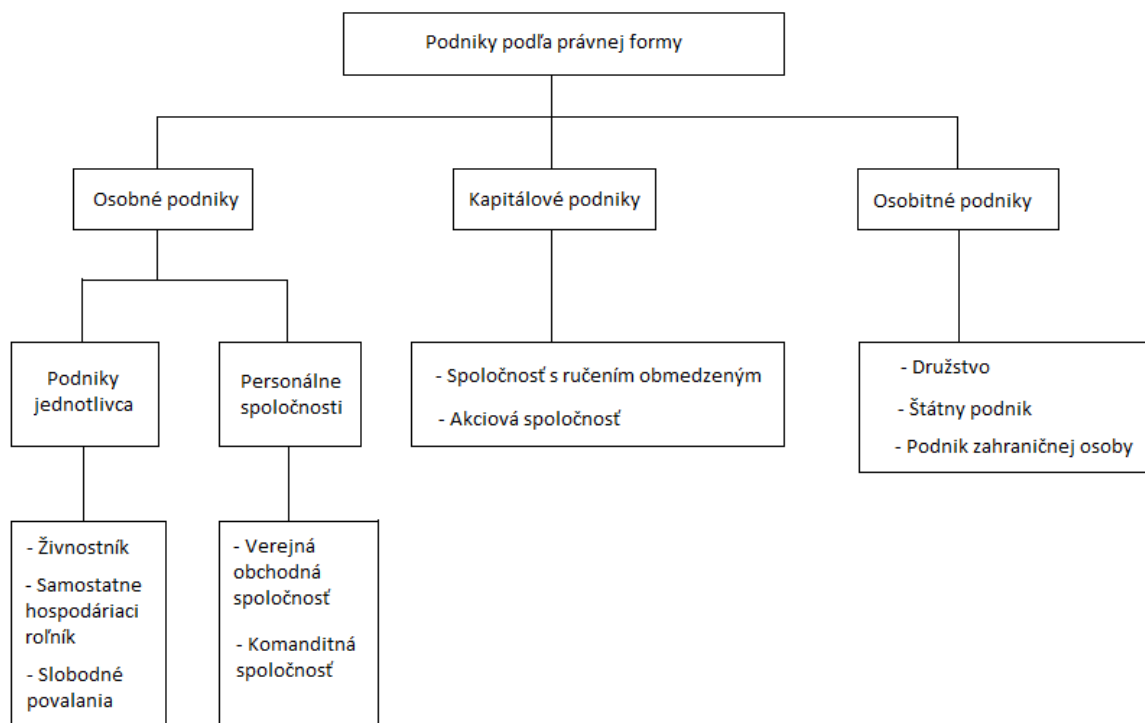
Podniky podľa právnej formy

Osobné podniky

Kapitálové podniky

Osobitné podniky

Podniky jednotlivca

Personálne spoločnosti

- Spoločnosť s ručením obmedzeným
- Akciová spoločnosť

- Družstvo
- Štátny podnik
- Podnik zahraničnej osoby

- Živnostník
- Samostatne hospodáriaci roľník
- Slobodné povalania

- Verejná obchodná spoločnosť
- Komanditná spoločnosť